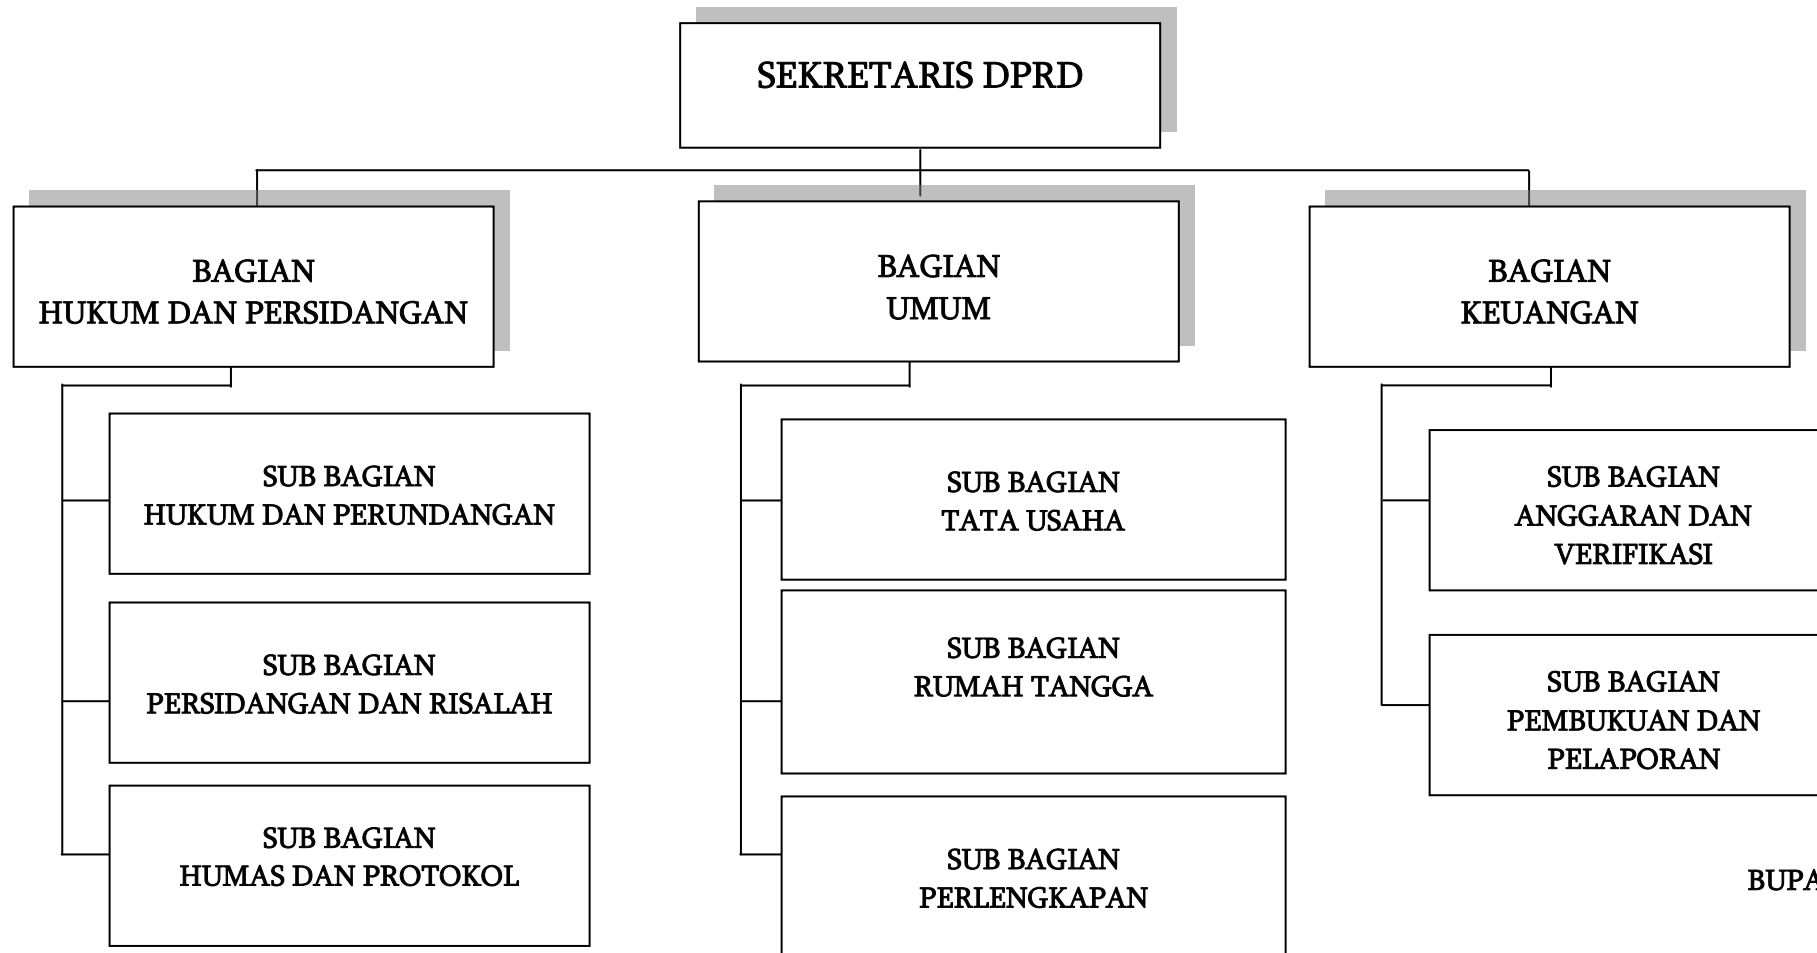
SEKRETARIS DPRD

BAGIAN
HUKUM DAN PERSIDANGAN

SUB BAGIAN
HUKUM DAN PERUNDANGAN

SUB BAGIAN
PERSIDANGAN DAN RISALAH

SUB BAGIAN
HUMAS DAN PROTOKOL

BAGIAN
UMUM

SUB BAGIAN
TATA USAHA

SUB BAGIAN
RUMAH TANGGA

SUB BAGIAN
PERLENGKAPAN

BAGIAN
KEUANGAN

SUB BAGIAN
ANGGARAN DAN
VERIFIKASI

SUB BAGIAN
PEMBUKUAN DAN
PELAPORAN

BUPA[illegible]